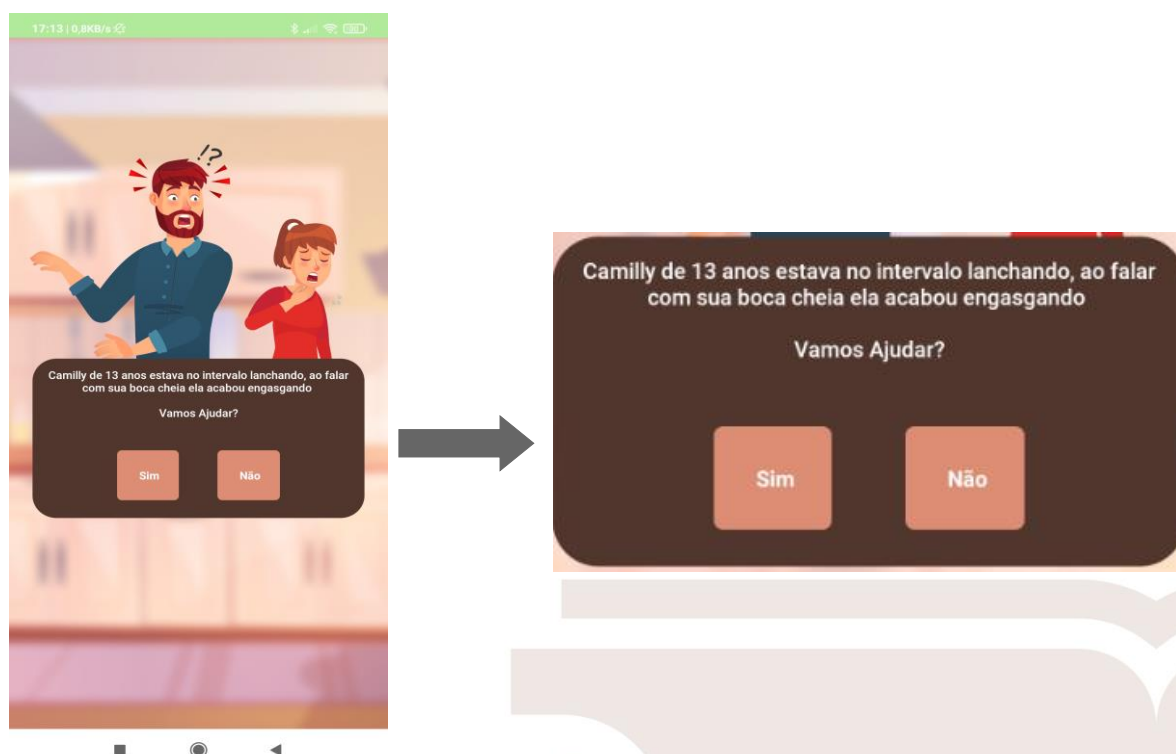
17:13 | 0,8KB/s

!?

Camilly de 13 anos estava no intervalo lanchando, ao falar com sua boca cheia ela acabou engasgando

Vamos Ajudar?

Sim

Não

Camilly de 13 anos estava no intervalo lanchando, ao falar com sua boca cheia ela acabou engasgando

Vamos Ajudar?

Sim

Não